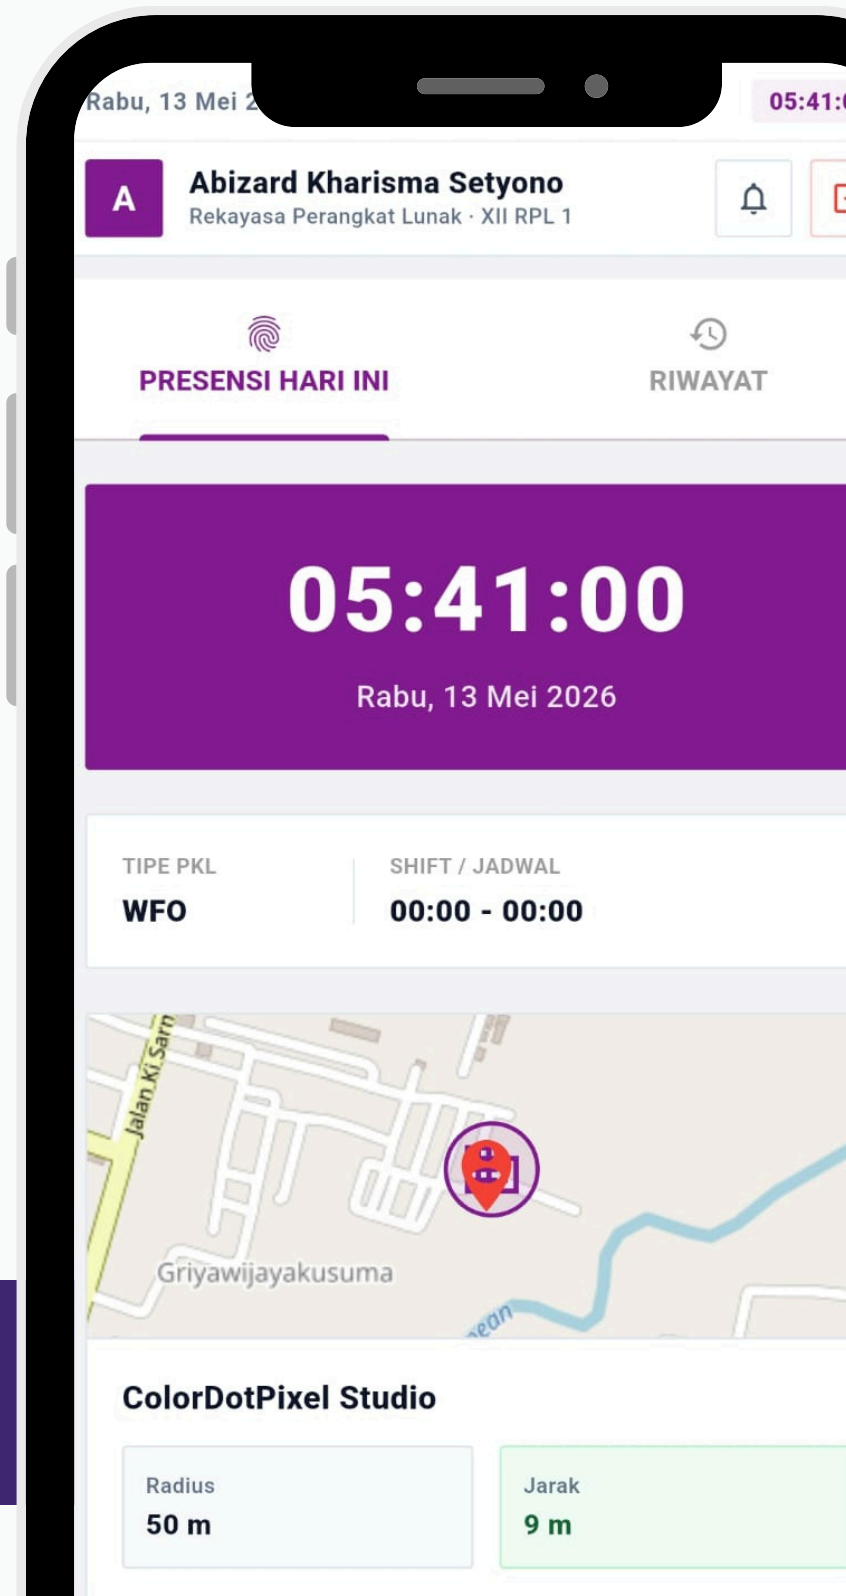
Rabu, 13 Mei 2

05:41:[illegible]

A

Abizard Kharisma Setyono

Rekayasa Perangkat Lunak · XII RPL 1

PRESENSI HARI INI

RIWAYAT

05:41:00

Rabu, 13 Mei 2026

TIPE PKL

WFO

SHIFT / JADWAL

00:00 - 00:00

Jalan Ki Sarn

Griyawijayakusuma

ColorDotPixel Studio

Radius

50 m

Jarak

9 m